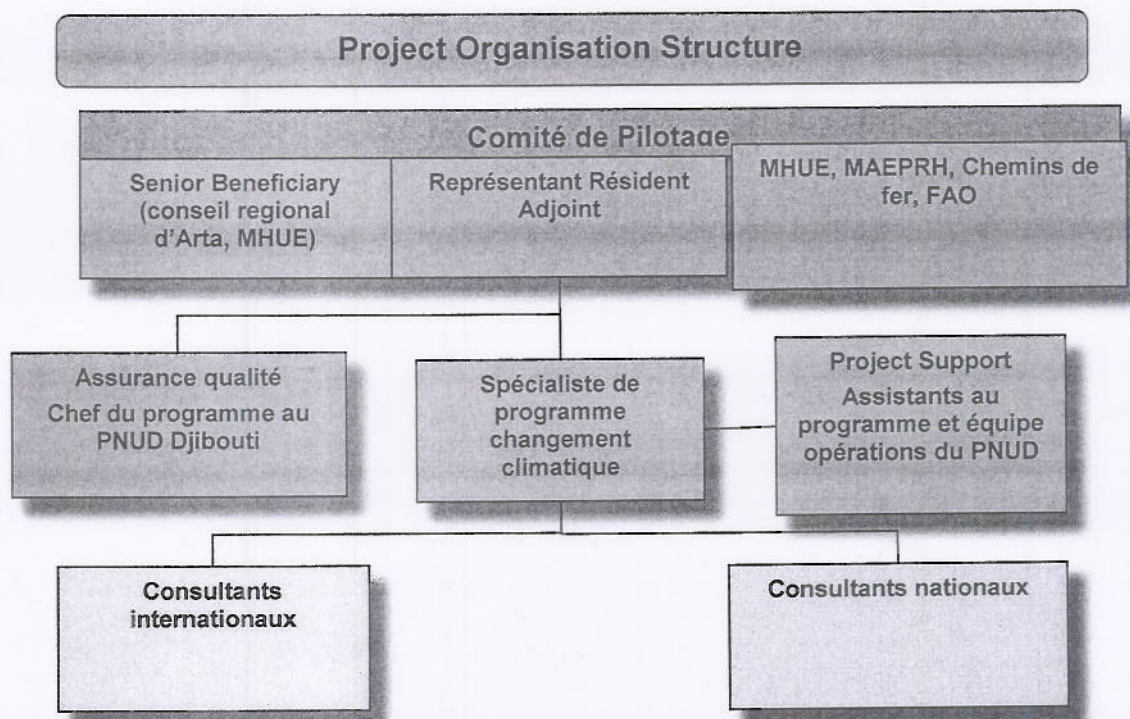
Project Organisation Structure

Comité de Pilotage

Senior Beneficiary (conseil regional d'Arta, MHUE)

Représentant Résident Adjoint

MHUE, MAEPRH, Chemins de fer, FAO

Assurance qualité
Chef du programme au PNUD Djibouti

Spécialiste de programme changement climatique

Project Support
Assistants au programme et équipe opérations du PNUD

Consultants internationaux

Consultants nationaux